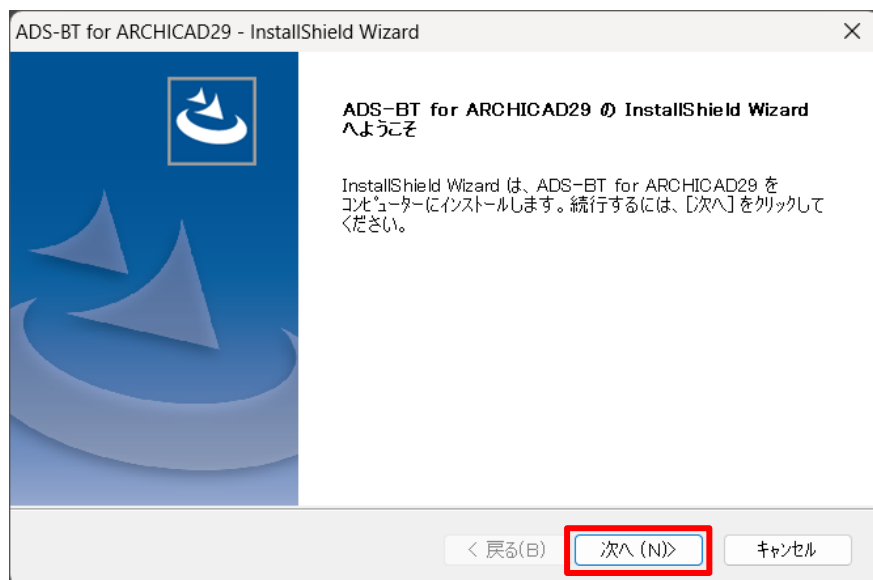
ADS-BT for ARCHICAD29 - InstallShield Wizard

×

ADS-BT for ARCHICAD29 の InstallShield Wizard へようこそ

InstallShield Wizard は、ADS-BT for ARCHICAD29 をコンピューターにインストールします。続行するには、[次へ] をクリックしてください。

< 戻る(B)

次へ (N)>

キャンセル